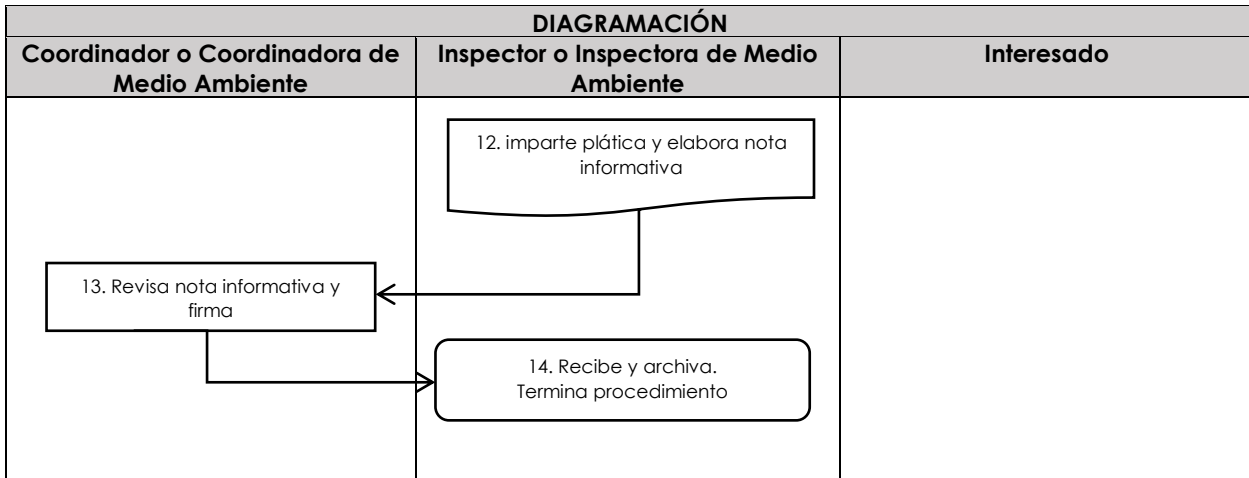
DIAGRAMACIÓN

| Coordinador o Coordinadora de Medio Ambiente | Inspector o Inspectora de Medio Ambiente | Interesado |
|---|---|---|

12. imparte plática y elabora nota informativa

13. Revisa nota informativa y firma

14. Recibe y archiva. Termina procedimiento